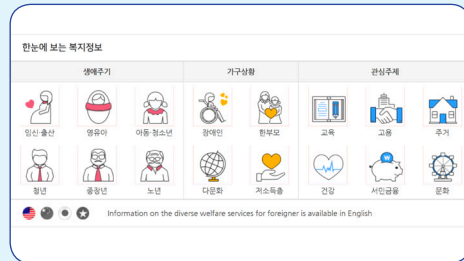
한눈에 보는 복지정보

생애주기

가구상황

관심주제

임신·출산

영유아

아동·청소년

장애인

한부모

교육

고용

주거

청년

중장년

노년

다문화

저소득층

건강

서민금융

문화

Information on the diverse welfare services for foreigner is available in English